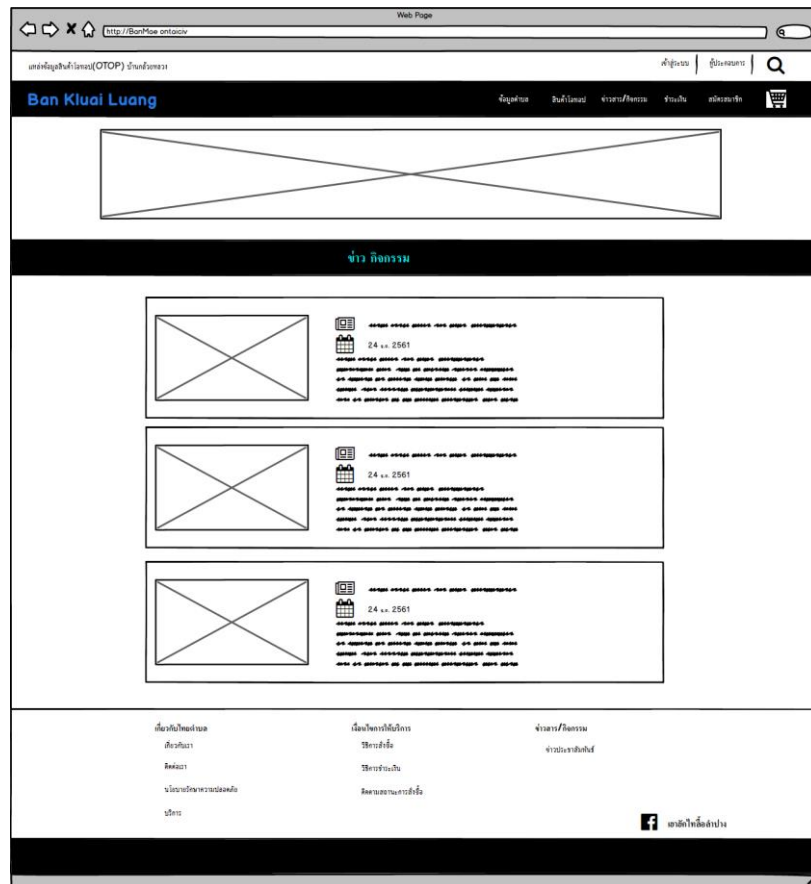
Web Page

http://BanMae ontaiciv

แหล่งข้อมูลสินค้าโอทอป(OTOP) บ้านกล้วยหลวง

เข้าสู่ระบบ | ผู้ประกอบการ |

Ban Kluai Luang

ข้อมูลตำบล สินค้าโอทอป ข่าวสาร/กิจกรรม ชำระเงิน สมัครสมาชิก

ข่าว กิจกรรม

24 ก.ย. 2561

24 ก.ย. 2561

24 ก.ย. 2561

เกี่ยวกับไทยตำบล
เกี่ยวกับเรา
ติดต่อเรา
นโยบายรักษาความปลอดภัย
บริการ

เงื่อนไขการใช้บริการ
วิธีการสั่งซื้อ
วิธีการชำระเงิน
ติดตามสถานะการสั่งซื้อ

ข่าวสาร/กิจกรรม
ข่าวประชาสัมพันธ์

เฮาฮักไทลื้อลำปาง